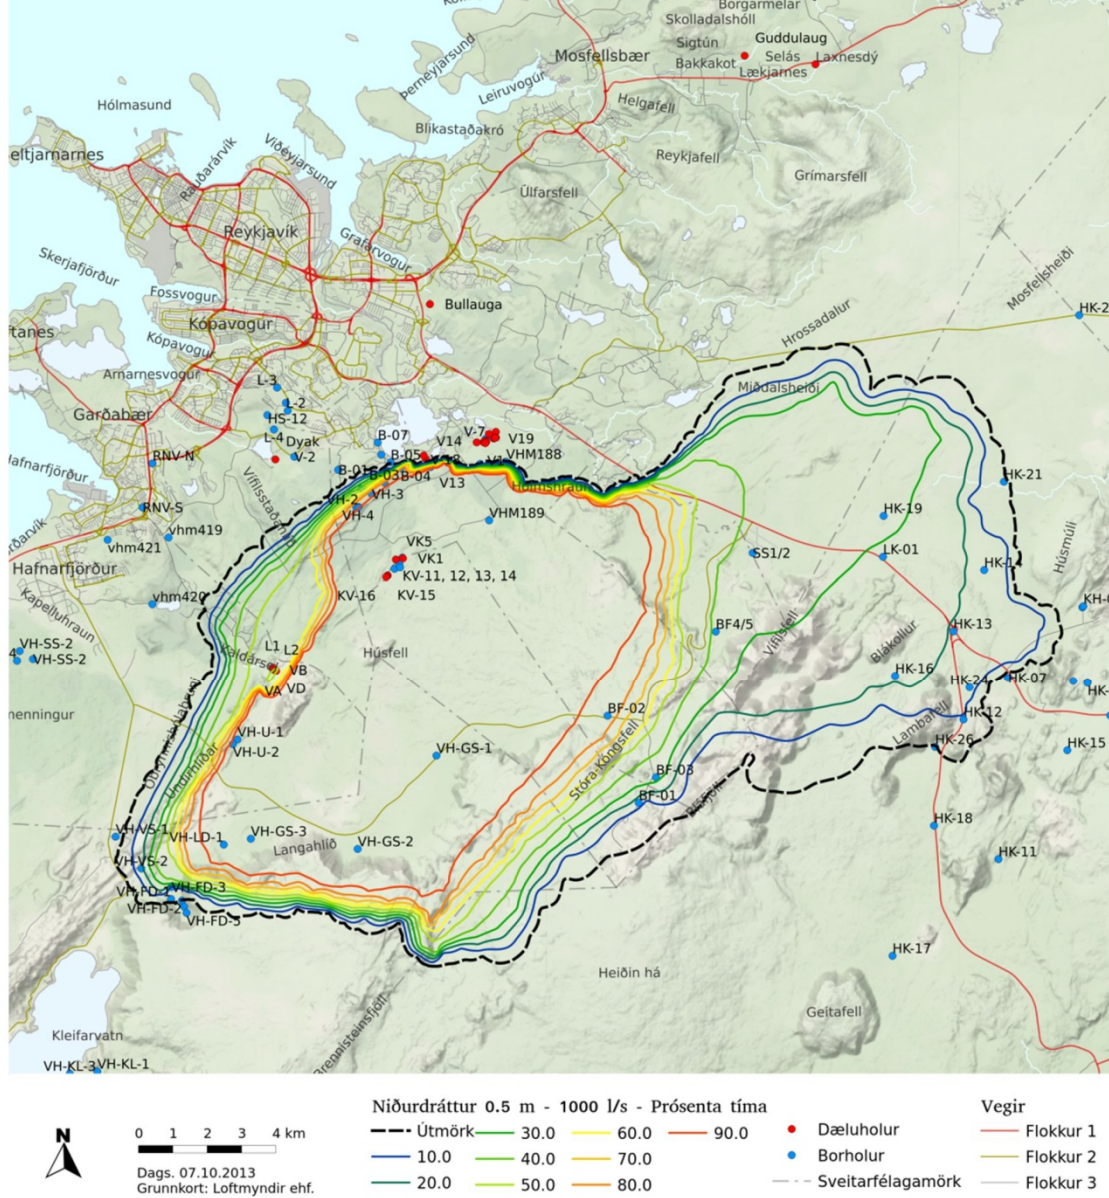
Borgarmelar
Skolladalshóll
Mosfellsbær
Sigtún
Guddulaug
Selás
Laxnesdý
Bakkakot
Lækjarnes
Þerneyjarsund
Leiruvogur
Helgafell
Hólmasund
Blikastaðakró
Reykjafell
Viðeyjarsund
eltjarnarnes
Rauðarárvík
Grímarsfell
Úlfarsfell
Reykjavík
Grafarvogur
Skerjafjörður
Mosfellsheiði
Fossvogur
Bullauga
HK-2
ftanes
Kópavogur
Kópavogur
Hrossadalur
Arnarnesvogur
L-3
Miðdalsheiði
L-2
Garðabær
HS-12
L-4
Dyak
B-07
V-7
V19
V14
afnarfjörður
RNV-N
V-2
VHM188
B-01
B-05
B-03B-04
V13
HK-21
Vífilsstaðir
VH-2
VH-3
Hólmsheiði
RNV-S
VH-4
HK-19
vhm419
VHM189
rðarvík
vhm421
VK5
LK-01
VK1
SS1/2
Hafnarfjörður
KV-11, 12, 13, 14
HK-1
Húsmúli
KV-16
KV-15
vhm420
Kapelluhraun
BF4/5
HK-13
VH-SS-2
VH-SS-2
Húsfell
L1
L2
Vífilsfell
Bláfjöll
HK-16
Vatnsendi
VB
HK-24
HK-07
VA
VD
HK-
enningur
Óbrennishólahraun
BF-02
Lambafell
HK-12
VH-U-1
Undirhlíðar
VH-U-2
VH-GS-1
HK-26
HK-15
Stóra Kóngsfell
BF-03
BF-01
Bláfjöll
HK-18
VH-VS-1
VH-LD-1
VH-GS-3
VH-GS-2
Langahlíð
HK-11
VH-VS-2
VH-FD-1
VH-FD-3
VH-FD-2
VH-FD-5
HK-17
Heiðin há
Geitafell
Kleifarvatn
Brennisteinsfjöll
VH-KL-3
VH-KL-1

N
0 1 2 3 4 km
Dags. 07.10.2013
Grunnkort: Loftmyndir ehf.

Niðurdráttur 0.5 m - 1000 l/s - Prósenta tíma
Útmörk
10.0
20.0
30.0
40.0
50.0
60.0
70.0
80.0
90.0

Dæluholur
Borholur
Sveitarfélagamörk

Vegir
Flokkur 1
Flokkur 2
Flokkur 3